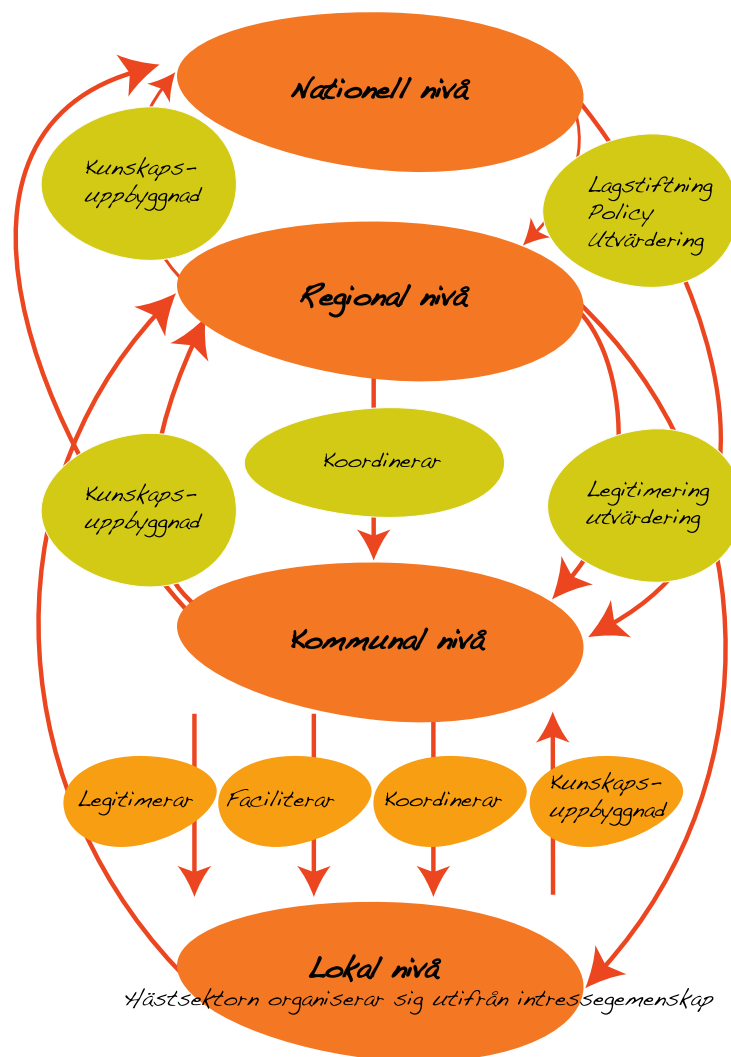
Nationell nivå

Kunskaps-uppbyggnad

Lagstiftning
Policy
Utvärdering

Regional nivå

Koordinerar

Kunskaps-uppbyggnad

Legitimering
utvärdering

Kommunal nivå

Legitimerar

Faciliterar

Koordinerar

Kunskaps-uppbyggnad

Lokal nivå
Hästsektorn organiserar sig utifrån intressegemenskap